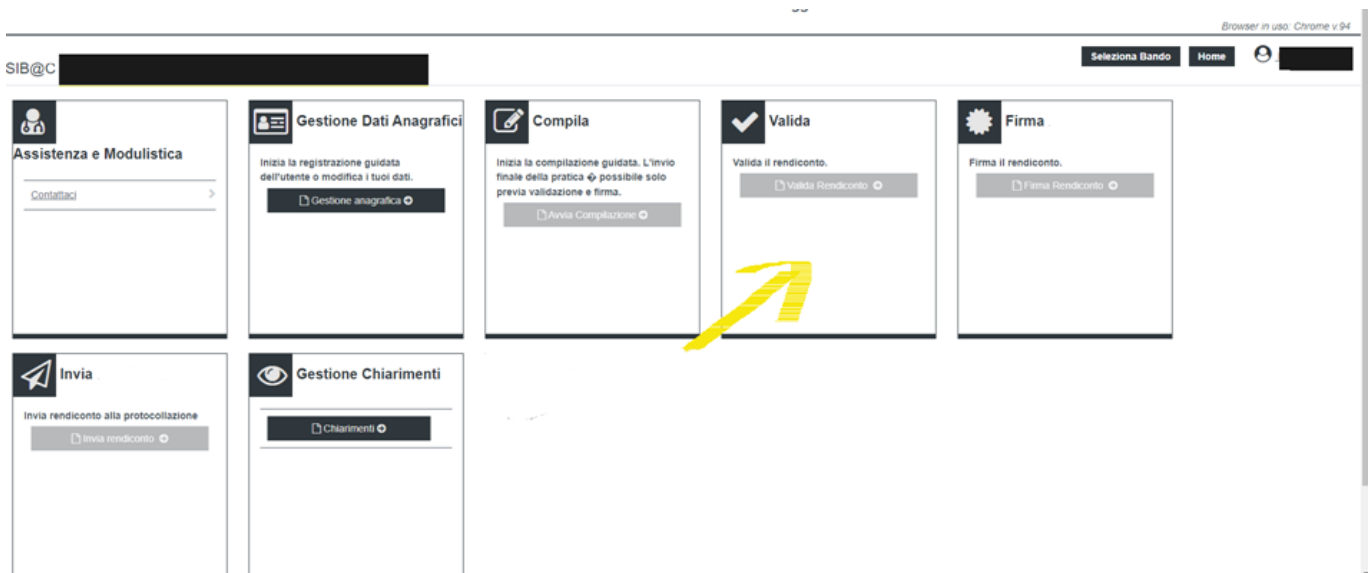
Browser in uso: Chrome v.94

SIB@C

Seleziona Bando Home

Assistenza e Modulistica

Contattaci

Gestione Dati Anagrafici

Inizia la registrazione guidata dell'utente o modifica i tuoi dati.

Gestione anagrafica

Compila

Inizia la compilazione guidata. L'invio finale della pratica � possibile solo previa validazione e firma.

Avvia Compilazione

Valida

Valida il rendiconto.

Valida Rendiconto

Firma

Firma il rendiconto.

Firma Rendiconto

Invia

Invia rendiconto alla protocollazione

Invia rendiconto

Gestione Chiarimenti

Chiarimenti